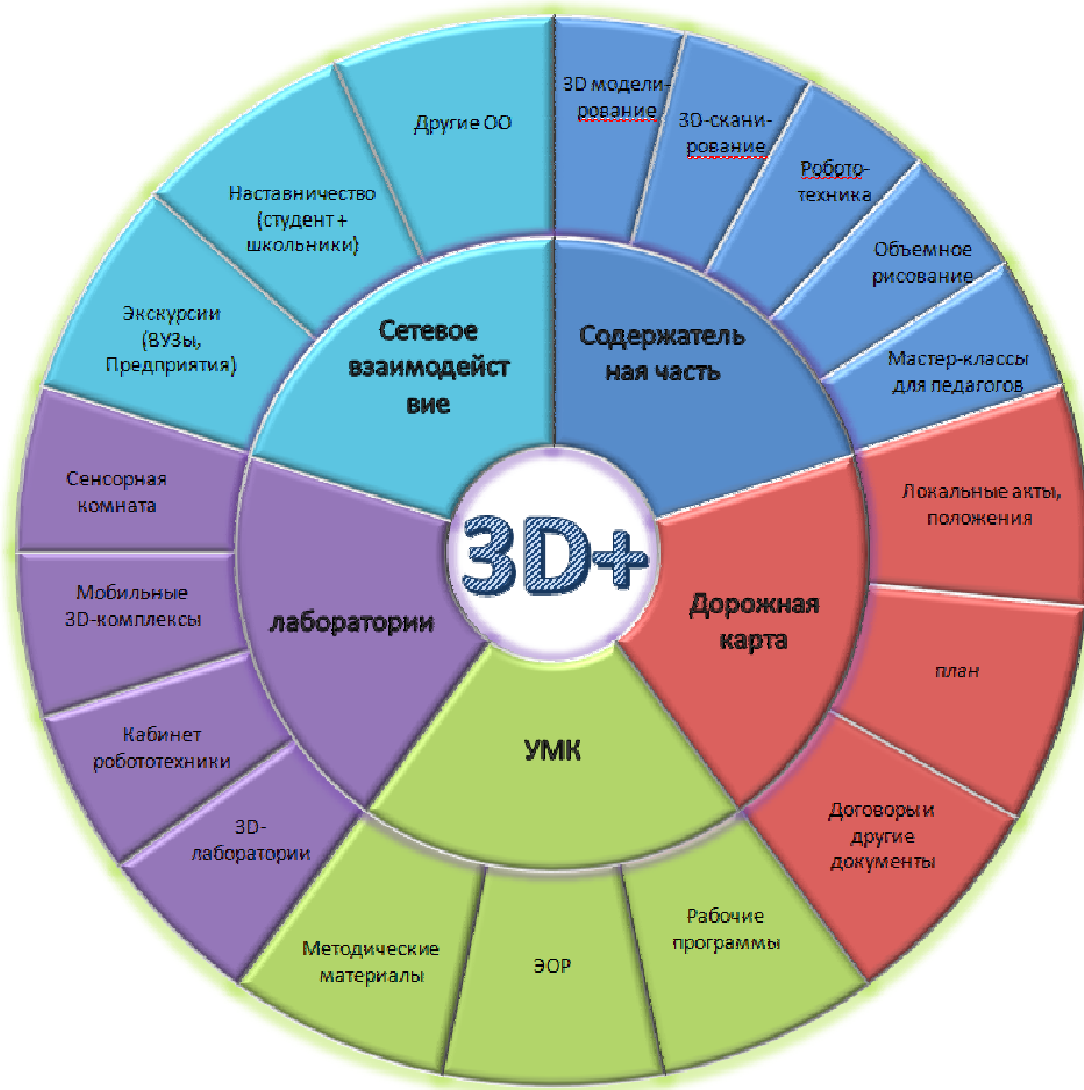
3D+

Сетевое взаимодейст вие

Другие ОО

Наставничество (студент + школьники)

Экскурсии (ВУЗы, Предприятия)

Содержатель ная часть

3D моделирование

3D-сканирование

Робототехника

Объемное рисование

Мастер-классы для педагогов

Дорожная карта

Локальные акты, положения

план

Договоры и другие документы

УМК

Рабочие программы

ЭОР

Методические материалы

лаборатории

Сенсорная комната

Мобильные 3D-комплексы

Кабинет робототехники

3D-лаборатории